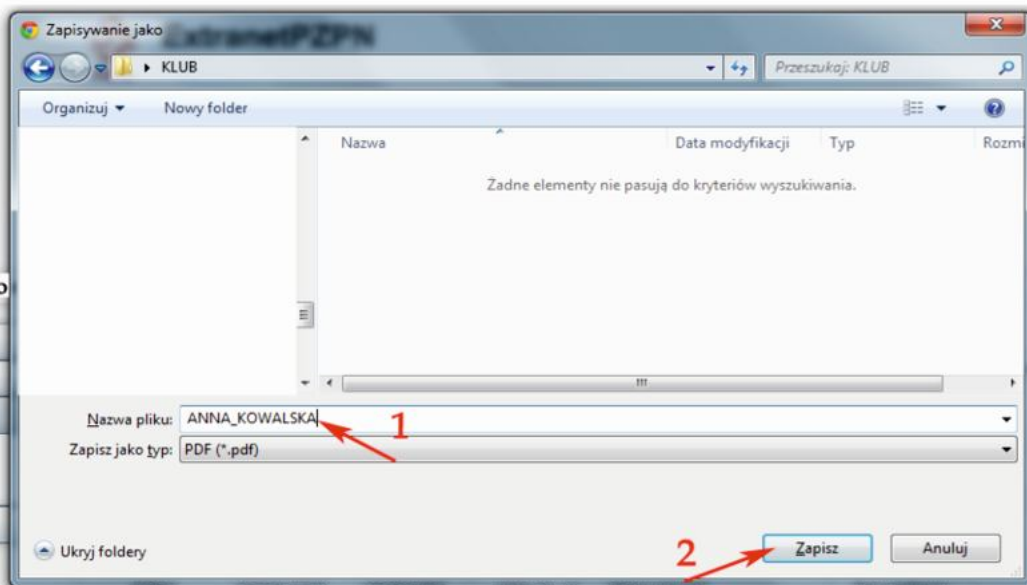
Zapisywanie jako

ExtranetPZPN

KLUB

Przeszukaj: KLUB

Organizuj ▾

Nowy folder

Nazwa

Data modyfikacji

Typ

Rozm

Żadne elementy nie pasują do kryteriów wyszukiwania.

Nazwa pliku: ANNA_KOWALSKA

1

Zapisz jako typ: PDF (*.pdf)

Ukryj foldery

2

Zapisz

Anuluj